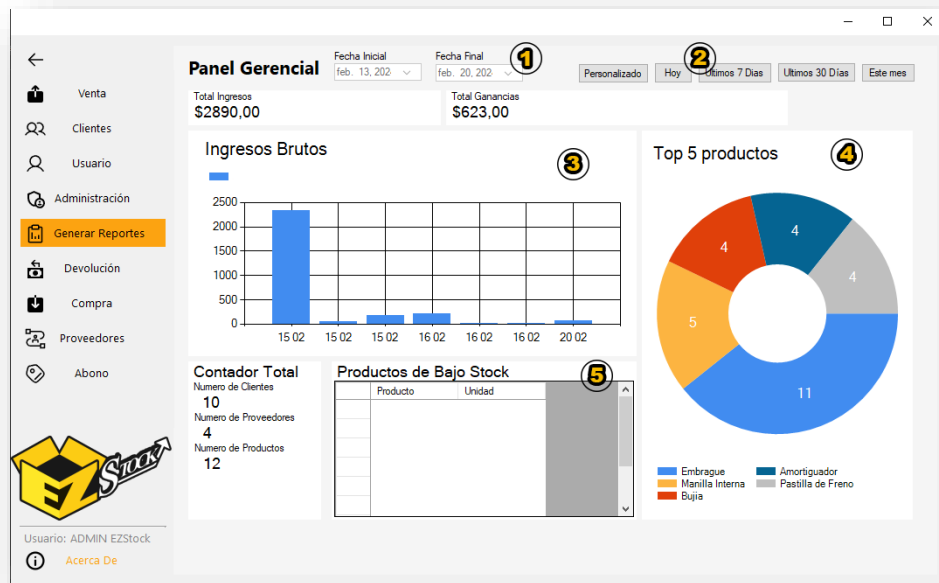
Venta
Clientes
Usuario
Administración
Generar Reportes
Devolución
Compra
Proveedores
Abono

EZ Stock

Usuario: ADMIN EZStock
Acerca De

Panel Gerencial
Fecha Inicial
feb. 13, 2024
Fecha Final
feb. 20, 2024
1
2
Personalizado
Hoy
Ultimos 7 Dias
Ultimos 30 Días
Este mes

Total Ingresos
$2890,00
Total Ganancias
$623,00

Ingresos Brutos
3
2500
2000
1500
1000
500
0
15 02
15 02
15 02
16 02
16 02
16 02
16 02
20 02

Top 5 productos
4
4
4
4
5
11
Embrague
Amortiguador
Manilla Interna
Pastilla de Freno
Bujia

Contador Total
Numero de Clientes
10
Numero de Proveedores
4
Numero de Productos
12

Productos de Bajo Stock
5
| Producto | Unidad |
|---|---|